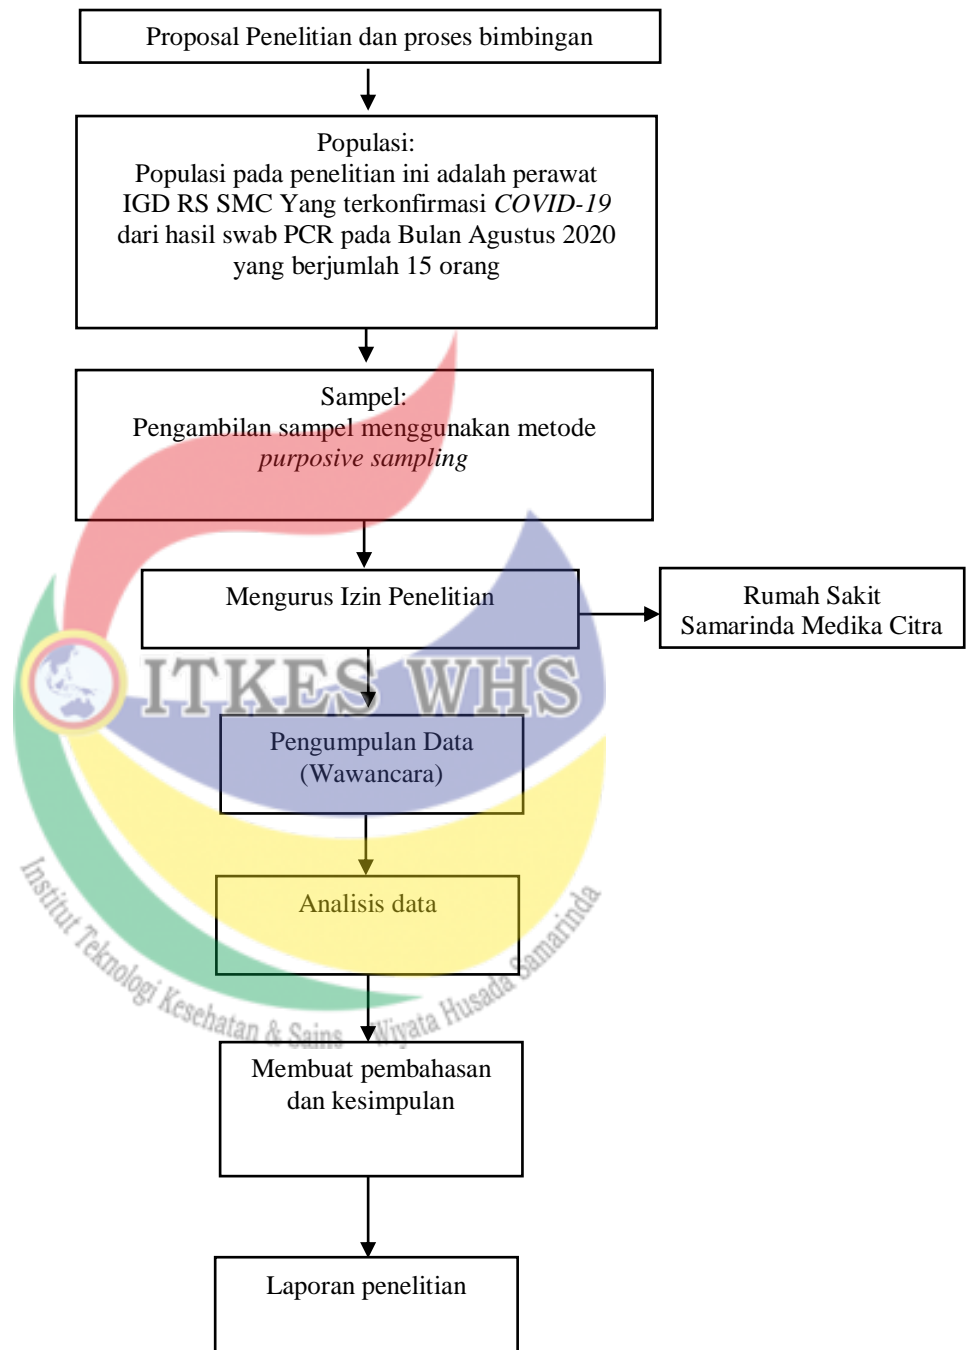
Proposal Penelitian dan proses bimbingan

Populasi:
Populasi pada penelitian ini adalah perawat IGD RS SMC Yang terkonfirmasi *COVID-19* dari hasil swab PCR pada Bulan Agustus 2020 yang berjumlah 15 orang

Sampel:
Pengambilan sampel menggunakan metode *purposive sampling*

Mengurus Izin Penelitian

Rumah Sakit Samarinda Medika Citra

ITKES WHS

Pengumpulan Data (Wawancara)

Analisis data

Institut Teknologi Kesehatan & Sains Wiyata Husada Samarinda

Membuat pembahasan dan kesimpulan

Laporan penelitian